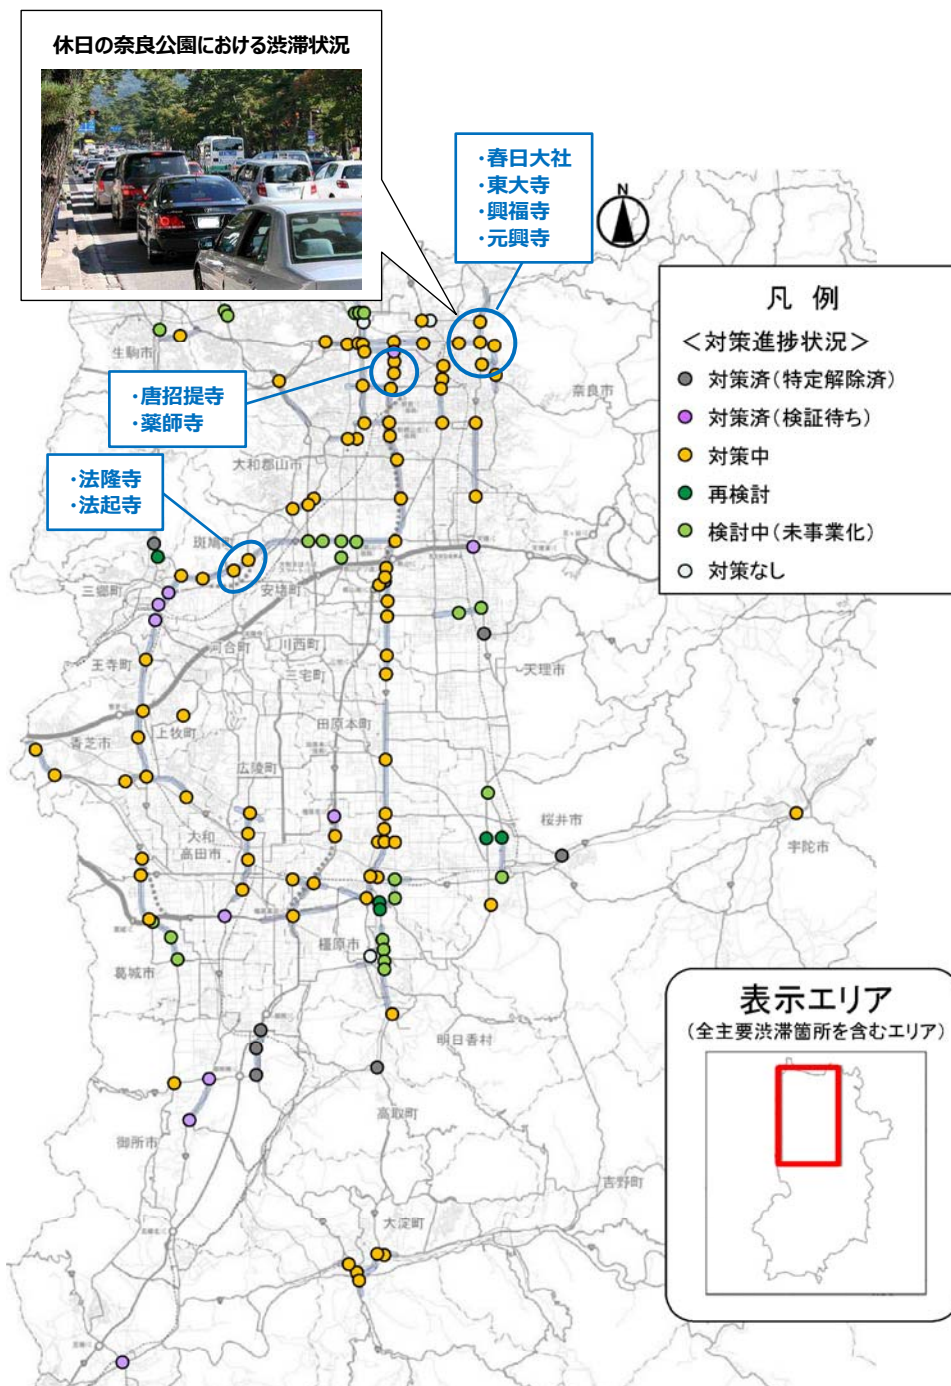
休日の奈良公園における渋滞状況

・春日大社
・東大寺
・興福寺
・元興寺

N

凡 例
＜対策進捗状況＞
対策済（特定解除済）
対策済（検証待ち）
対策中
再検討
検討中（未事業化）
対策なし

・唐招提寺
・薬師寺

・法隆寺
・法起寺

生駒市
奈良市
大和郡山市
斑鳩町
三郷町
安堵町
川西町
三宅町
河合町
王寺町
天理市
上牧町
香芝市
田原本町
広陵町
桜井市
宇陀市
大和高田市
橿原市
葛城市
明日香村
高取町
御所市
吉野町
大淀町

表示エリア
（全主要渋滞箇所を含むエリア）